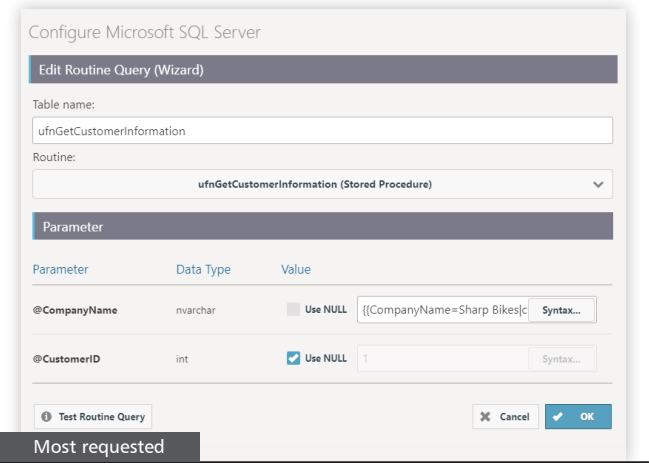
Configure Microsoft SQL Server

Edit Routine Query (Wizard)

Table name:

ufnGetCustomerInformation

Routine:

ufnGetCustomerInformation (Stored Procedure)

Parameter

| Parameter | Data Type | Value |
|---|---|---|
| @CompanyName | nvarchar | Use NULL {{CompanyName=Sharp Bikes\|c Syntax... |
| @CustomerID | int | Use NULL 1 Syntax... |

Test Routine Query

Cancel

OK

Most requested